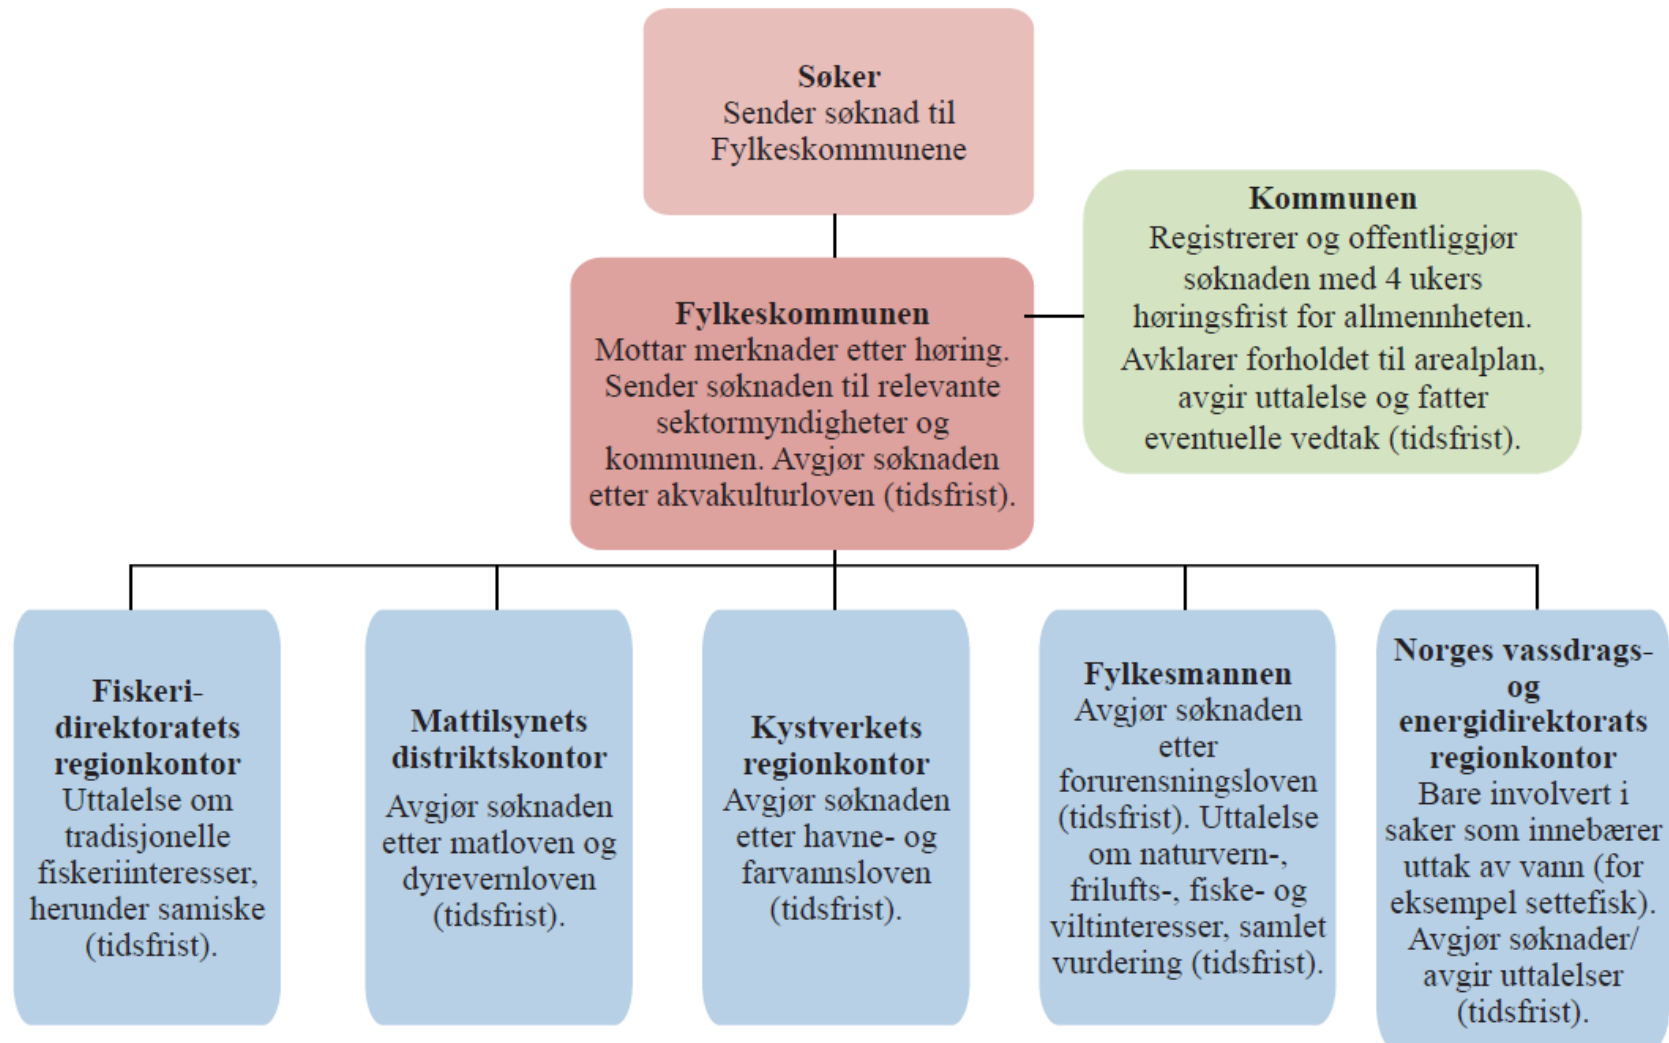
**Søker**
Sender søknad til Fylkeskommunene

**Fylkeskommunen**
Mottar merknader etter høring. Sender søknaden til relevante sektormyndigheter og kommunen. Avgjør søknaden etter akvakulturloven (tidsfrist).

**Kommunen**
Registrerer og offentliggjør søknaden med 4 ukers høringsfrist for allmennheten. Avklarer forholdet til arealplan, avgir uttalelse og fatter eventuelle vedtak (tidsfrist).

**Fiskeridirektoratets regionkontor**
Uttalelse om tradisjonelle fiskeriinteresser, herunder samiske (tidsfrist).

**Mattilsynets distriktskontor**
Avgjør søknaden etter matloven og dyrevernloven (tidsfrist).

**Kystverkets regionkontor**
Avgjør søknaden etter havne- og farvannsloven (tidsfrist).

**Fylkesmannen**
Avgjør søknaden etter forurensningsloven (tidsfrist). Uttalelse om naturvern-, frilufts-, fiske- og viltinteresser, samlet vurdering (tidsfrist).

**Norges vassdrags- og energidirektorats regionkontor**
Bare involvert i saker som innebærer uttak av vann (for eksempel settefisk). Avgjør søknader/ avgir uttalelser (tidsfrist).